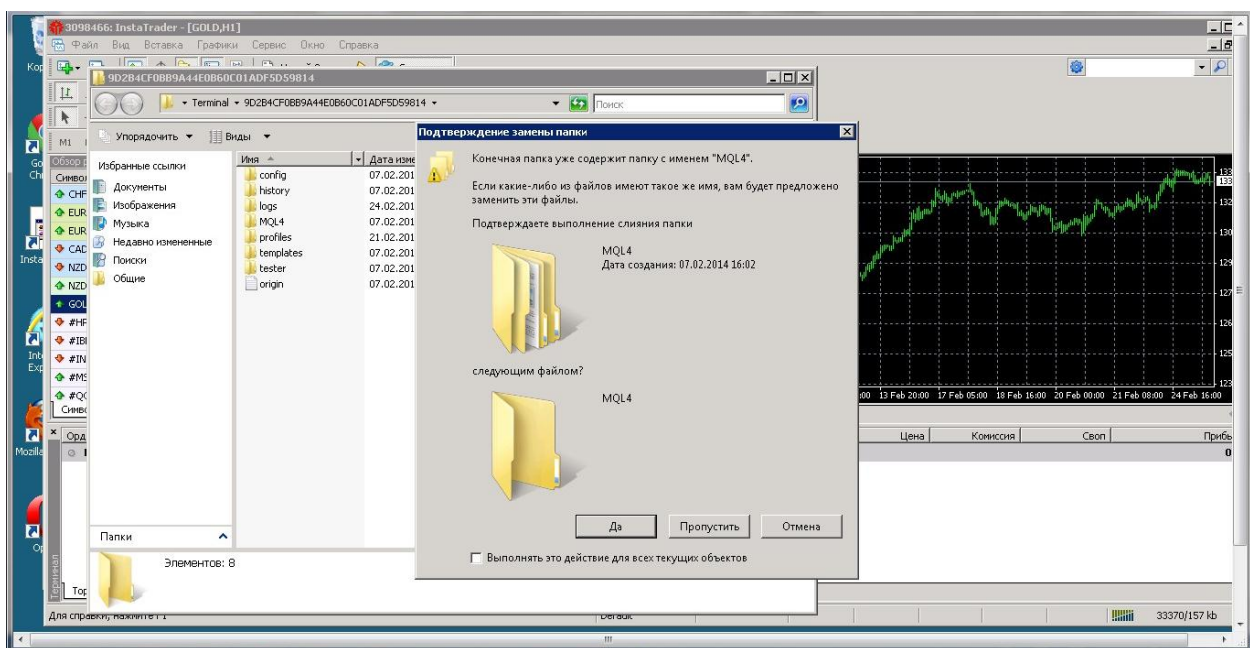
3098466: InstaTrader - [GOLD,H1]
Файл Вид Вставка Графики Сервис Окно Справка

9D2B4CF0BB9A44E0B60C01ADF5D59814

Terminal ▸ 9D2B4CF0BB9A44E0B60C01ADF5D59814 ▸
Поиск

Упорядочить ▾ Виды ▾

Избранные ссылки
Документы
Изображения
Музыка
Недавно измененные
Поиски
Общие

Имя | Дата изме
config 07.02.201
history 07.02.201
logs 24.02.201
MQL4 07.02.201
profiles 21.02.201
templates 07.02.201
tester 07.02.201
origin 07.02.201

Папки

Элементов: 8

Обзор р
Симво
CHF
EUR
EUR
CAD
NZD
NZD
GOL
#HP
#IBI
#IN
#MS
#QC
Симво

M1

Подтверждение замены папки

Конечная папка уже содержит папку с именем "MQL4".

Если какие-либо из файлов имеют такое же имя, вам будет предложено заменить эти файлы.

Подтверждаете выполнение слияния папки

MQL4
Дата создания: 07.02.2014 16:02

следующим файлом?

MQL4

Да Пропустить Отмена

Выполнять это действие для всех текущих объектов

133
132
130
129
127
126
125
123

:00 13 Feb 20:00 17 Feb 05:00 18 Feb 16:00 20 Feb 00:00 21 Feb 08:00 24 Feb 16:00

Орд
Цена | Комиссия | Своп | Приб
0

Тор
Терминал

Для справки, нажмите F1
Default
33370/157 kb